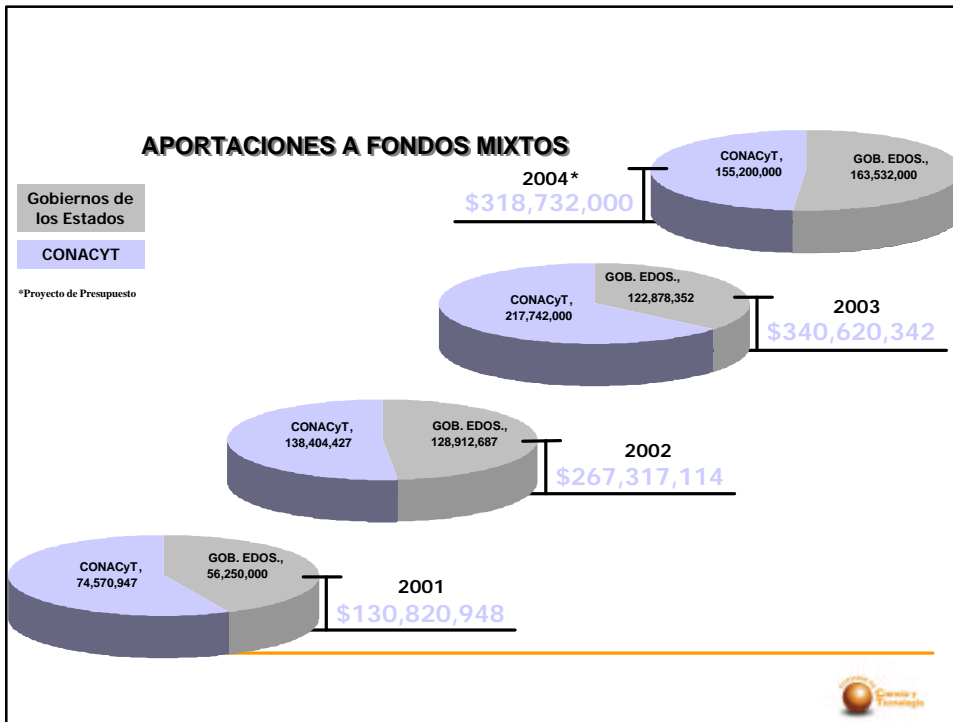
APORTACIONES A FONDOS MIXTOS

Gobiernos de los Estados

CONACYT

*Proyecto de Presupuesto

2004*
$318,732,000

CONACyT, 155,200,000

GOB. EDOS., 163,532,000

GOB. EDOS., 122,878,352

CONACyT, 217,742,000

2003
$340,620,342

CONACyT, 138,404,427

GOB. EDOS., 128,912,687

2002
$267,317,114

CONACyT, 74,570,947

GOB. EDOS., 56,250,000

2001
$130,820,948

Ciencia y Tecnología